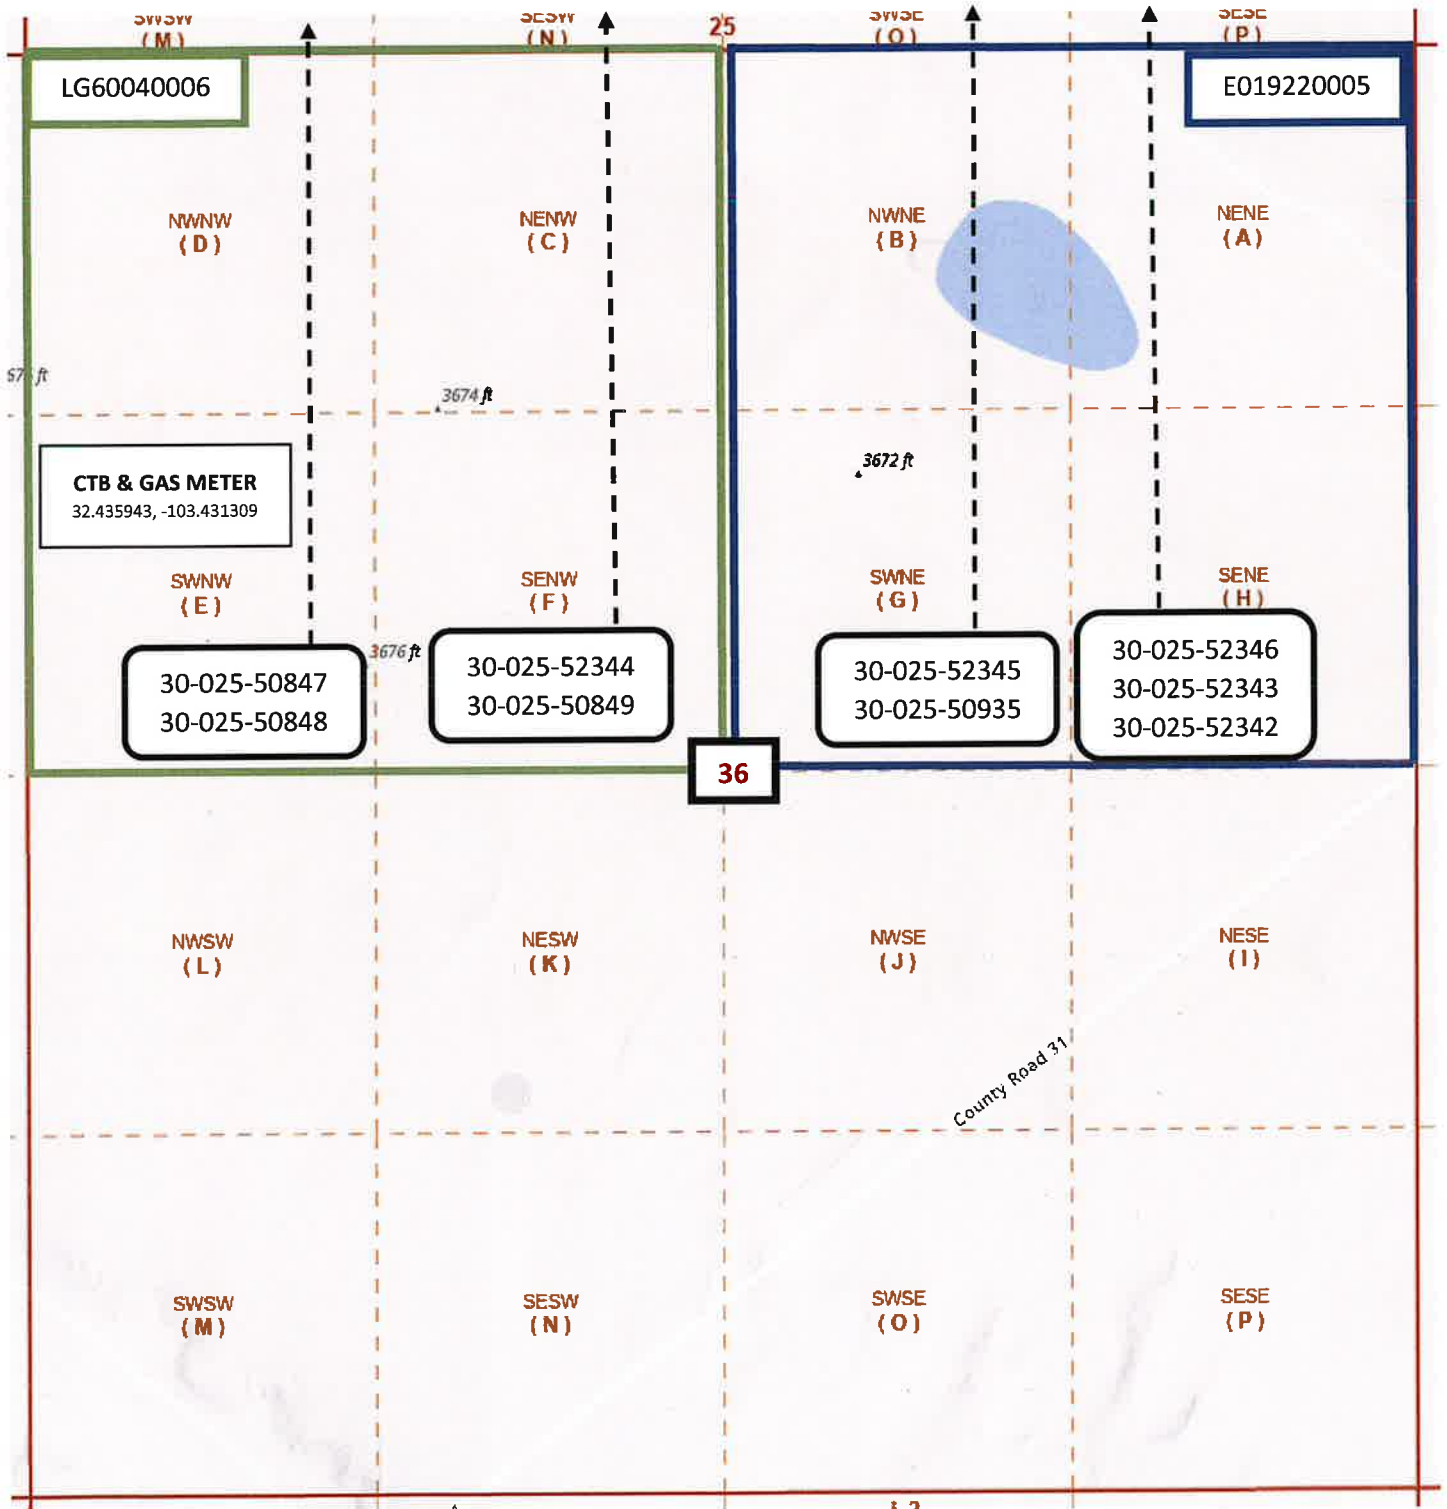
SWSW (M)
SESW (N)
25
SWSE (O)
SESE (P)

LG60040006

E019220005

NWNW (D)
NENW (C)
NWNE (B)
NENE (A)

57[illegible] ft
3674 ft
3672 ft

CTB & GAS METER
32.435943, -103.431309

SWNW (E)
SENW (F)
SWNE (G)
SENE (H)

3676 ft

30-025-50847
30-025-50848

30-025-52344
30-025-50849

30-025-52345
30-025-50935

30-025-52346
30-025-52343
30-025-52342

36

NWSW (L)
NESW (K)
NWSE (J)
NESE (I)

County Road 31

SWSW (M)
SESW (N)
SWSE (O)
SESE (P)